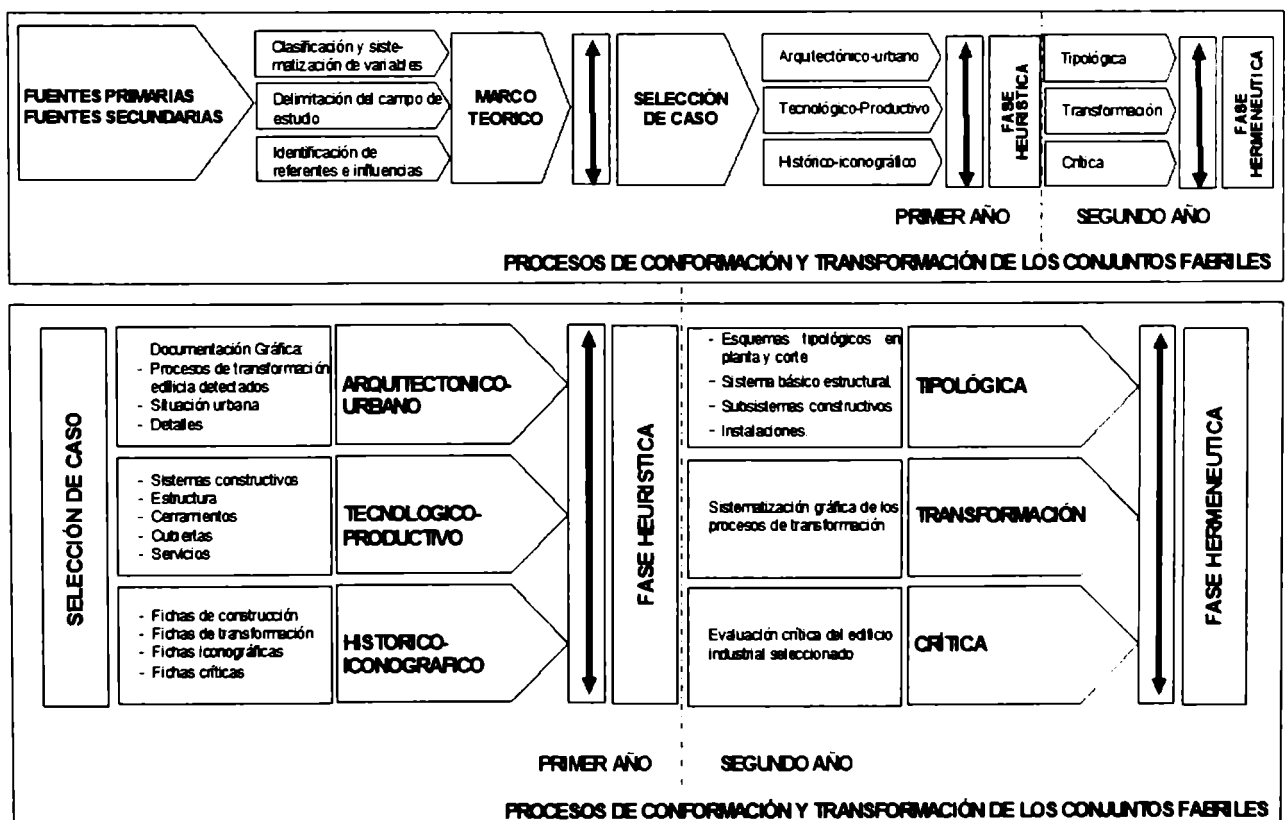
FUENTES PRIMARIAS
FUENTES SECUNDARIAS

Clasificación y sistematización de variables

Delimitación del campo de estudio

Identificación de referentes e influencias

MARCO TEORICO

SELECCIÓN DE CASO

Arquitectónico-urbano

Tecnológico-Productivo

Histórico-iconográfico

FASE HEURÍSTICA

Tipológica

Transformación

Crítica

FASE HERMENEUTICA

PRIMER AÑO

SEGUNDO AÑO

PROCESOS DE CONFORMACIÓN Y TRANSFORMACIÓN DE LOS CONJUNTOS FABRILES

SELECCIÓN DE CASO

Documentación Gráfica:
- Procesos de transformación edilicia detectados
- Situación urbana
- Detalles

ARQUITECTONICO-URBANO

- Sistemas constructivos
- Estructura
- Cerramientos
- Cubiertas
- Servicios

TECNOLOGICO-PRODUCTIVO

- Fichas de construcción
- Fichas de transformación
- Fichas iconográficas
- Fichas críticas

HISTORICO-ICONOGRAFICO

FASE HEURISTICA

- Esquemas tipológicos en planta y corte
- Sistema básico estructural
- Subsistemas constructivos
- Instalaciones

TIPOLÓGICA

Sistematización gráfica de los procesos de transformación

TRANSFORMACIÓN

Evaluación crítica del edificio industrial seleccionado

CRÍTICA

FASE HERMENEUTICA

PRIMER AÑO

SEGUNDO AÑO

PROCESOS DE CONFORMACIÓN Y TRANSFORMACIÓN DE LOS CONJUNTOS FABRILES